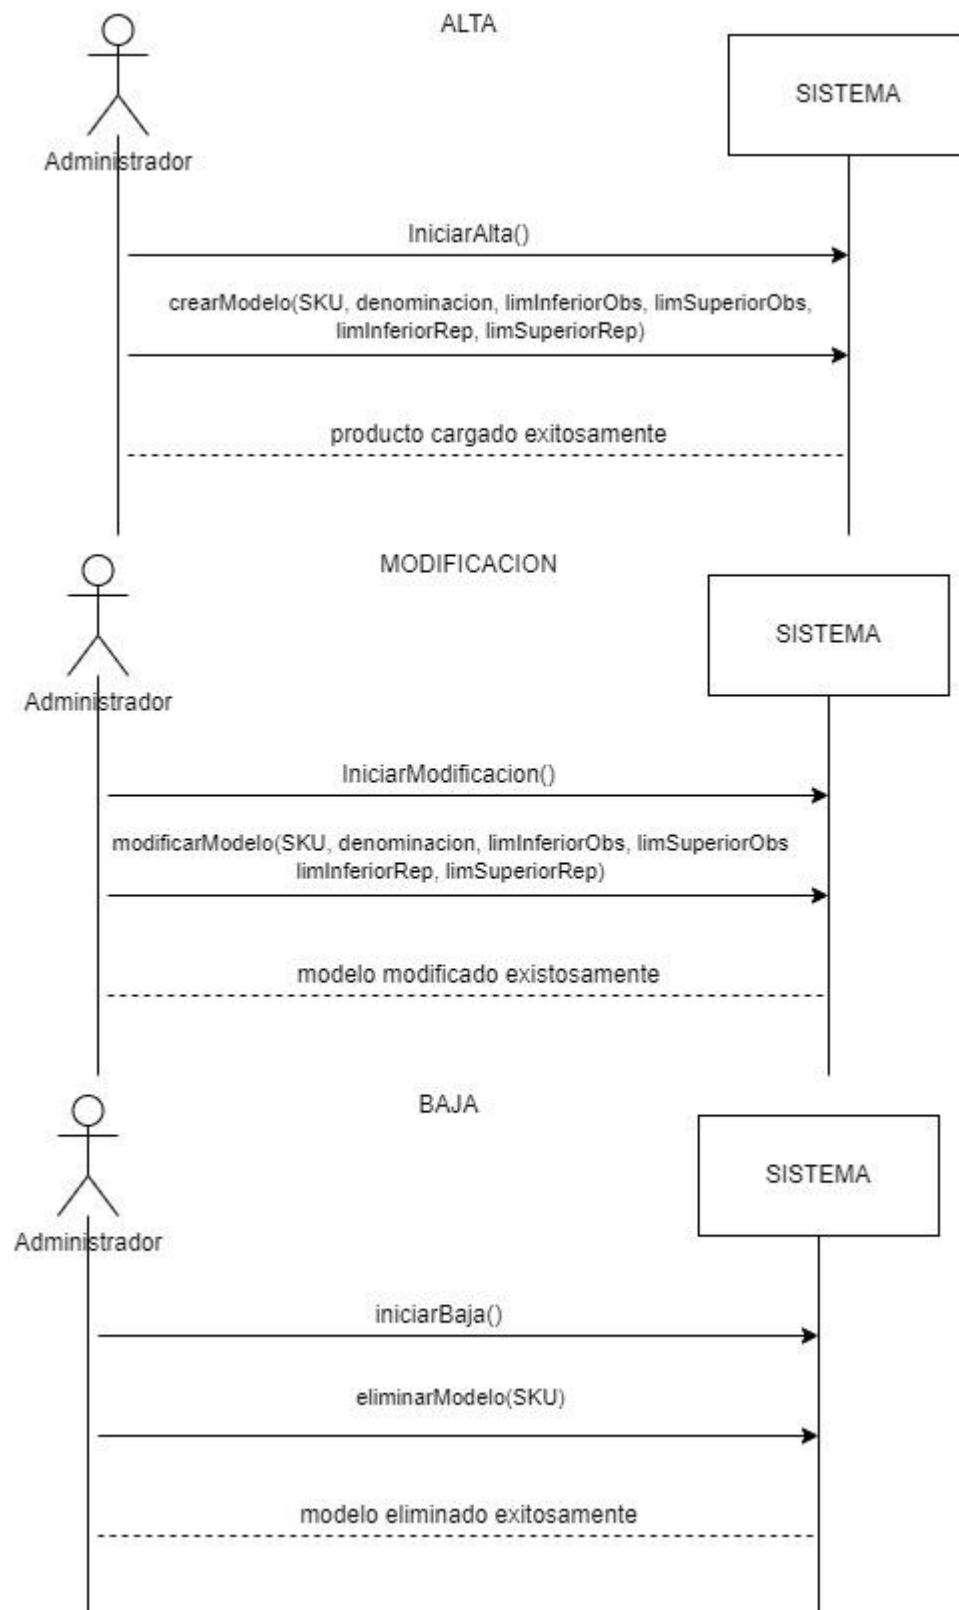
ALTA

Administrador

SISTEMA

IniciarAlta()

crearModelo(SKU, denominacion, limInferiorObs, limSuperiorObs, limInferiorRep, limSuperiorRep)

producto cargado exitosamente

MODIFICACION

Administrador

SISTEMA

IniciarModificacion()

modificarModelo(SKU, denominacion, limInferiorObs, limSuperiorObs limInferiorRep, limSuperiorRep)

modelo modificado existosamente

BAJA

Administrador

SISTEMA

iniciarBaja()

eliminarModelo(SKU)

modelo eliminado exitosamente